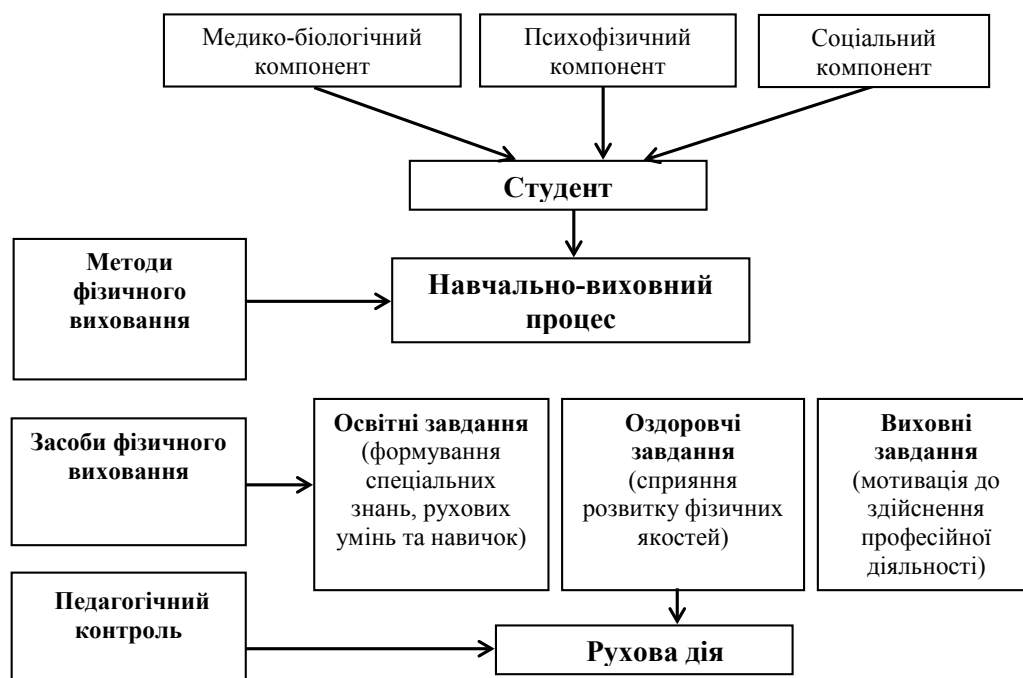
Медико-біологічний компонент

Психофізичний компонент

Соціальний компонент

Студент

Методи фізичного виховання

Навчально-виховний процес

Засоби фізичного виховання

Освітні завдання (формування спеціальних знань, рухових умінь та навичок)

Оздоровчі завдання (сприяння розвитку фізичних якостей)

Виховні завдання (мотивація до здійснення професійної діяльності)

Педагогічний контроль

Рухова дія